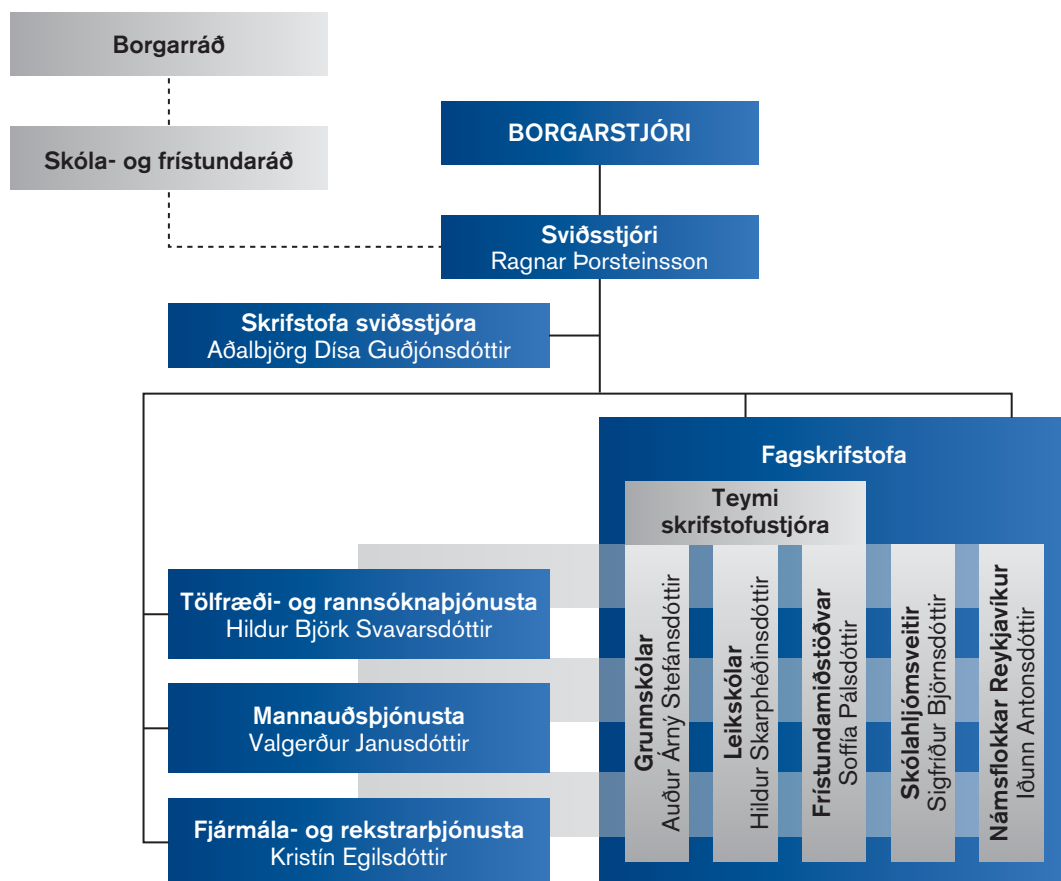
Borgarráð

Skóla- og frístundaráð

BORGARSTJÓRI

Sviðsstjóri
Ragnar Þorsteinsson

Skrifstofa sviðsstjóra
Aðalbjörg Dísa Guðjónsdóttir

Fagskrifstofa

Teymi skrifstofustjóra

Tölfræði- og rannsóknaþjónusta
Hildur Björk Svavarsdóttir

Mannauðsþjónusta
Valgerður Janusdóttir

Fjármála- og rekstrarþjónusta
Kristín Egilsdóttir

Grunnskólar
Auður Árný Stefánsdóttir

Leikskólar
Hildur Skarphéðinsdóttir

Frístundamiðstöðvar
Soffía Pálsdóttir

Skólahljómsveitir
Sigfríður Björnsdóttir

Námsflokkar Reykjavíkur
Iðunn Antonsdóttir